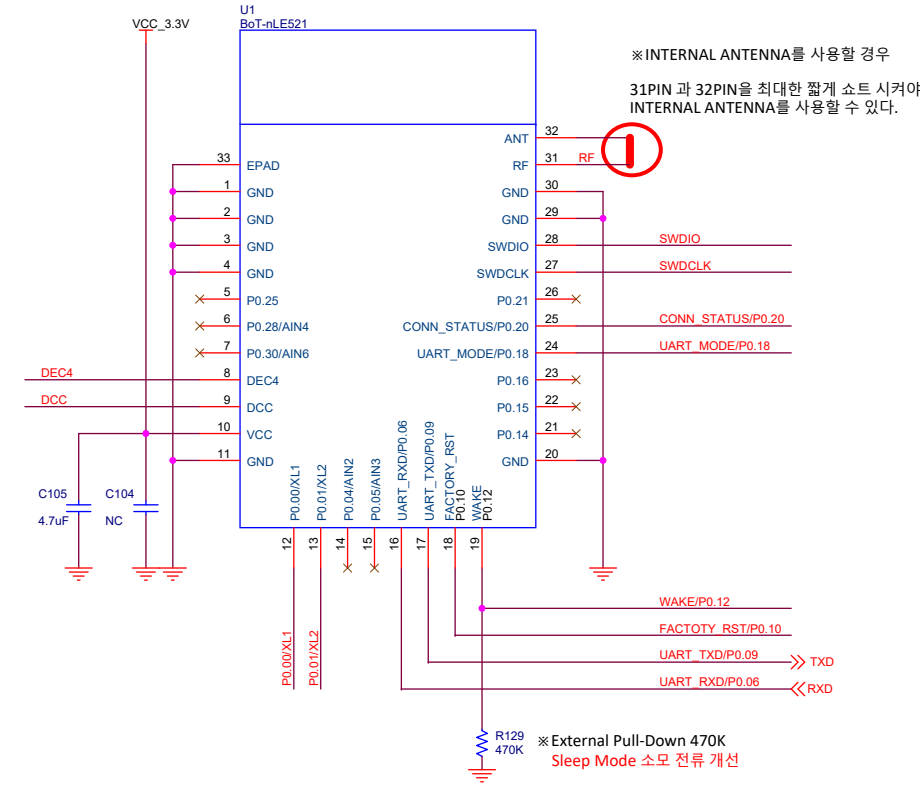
U1
BoT-nLE521
VCC_3.3V

※INTERNAL ANTENNA를 사용할 경우

31PIN 과 32PIN을 최대한 짧게 쇼트 시켜야 INTERNAL ANTENNA를 사용할 수 있다.

33 EPAD
1 GND
2 GND
3 GND
4 GND
5 P0.25
6 P0.28/AIN4
7 P0.30/AIN6
DEC4 8 DEC4
DCC 9 DCC
10 VCC
11 GND

ANT 32
RF 31 RF
GND 30
GND 29
SWDIO 28 SWDIO
SWDCLK 27 SWDCLK
P0.21 26
CONN_STATUS/P0.20 25 CONN_STATUS/P0.20
UART_MODE/P0.18 24 UART_MODE/P0.18
P0.16 23
P0.15 22
P0.14 21
GND 20

C105
4.7uF
C104
NC

P0.00/XL1 12
P0.01/XL2 13
P0.04/AIN2 14
P0.05/AIN3 15
UART_RXD/P0.06 16
UART_TXD/P0.09 17
FACTORY_RST P0.10 18
WAKE P0.12 19

P0.00/XL1
P0.01/XL2

WAKE/P0.12
FACTOTY_RST/P0.10
UART_TXD/P0.09 TXD
UART_RXD/P0.06 RXD

R129
470K
※External Pull-Down 470K
Sleep Mode 소모 전류 개선